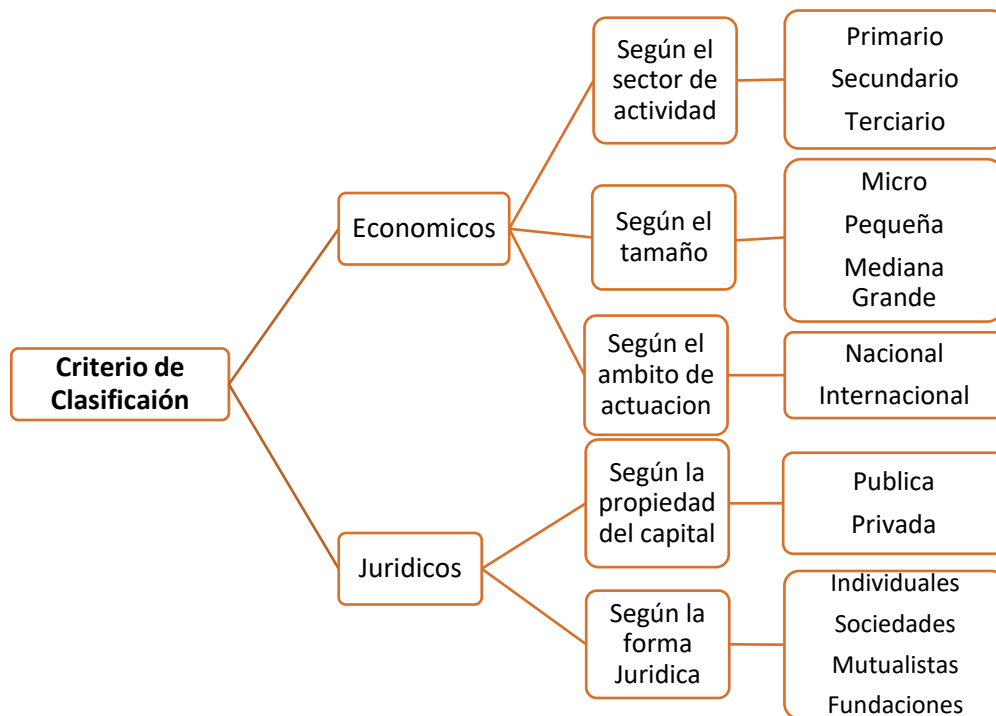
Criterio de Clasificaión

Economicos

Según el sector de actividad

Primario
Secundario
Terciario

Según el tamaño

Micro
Pequeña
Mediana
Grande

Según el ambito de actuacion

Nacional
Internacional

Juridicos

Según la propiedad del capital

Publica
Privada

Según la forma Juridica

Individuales
Sociedades
Mutualistas
Fundaciones